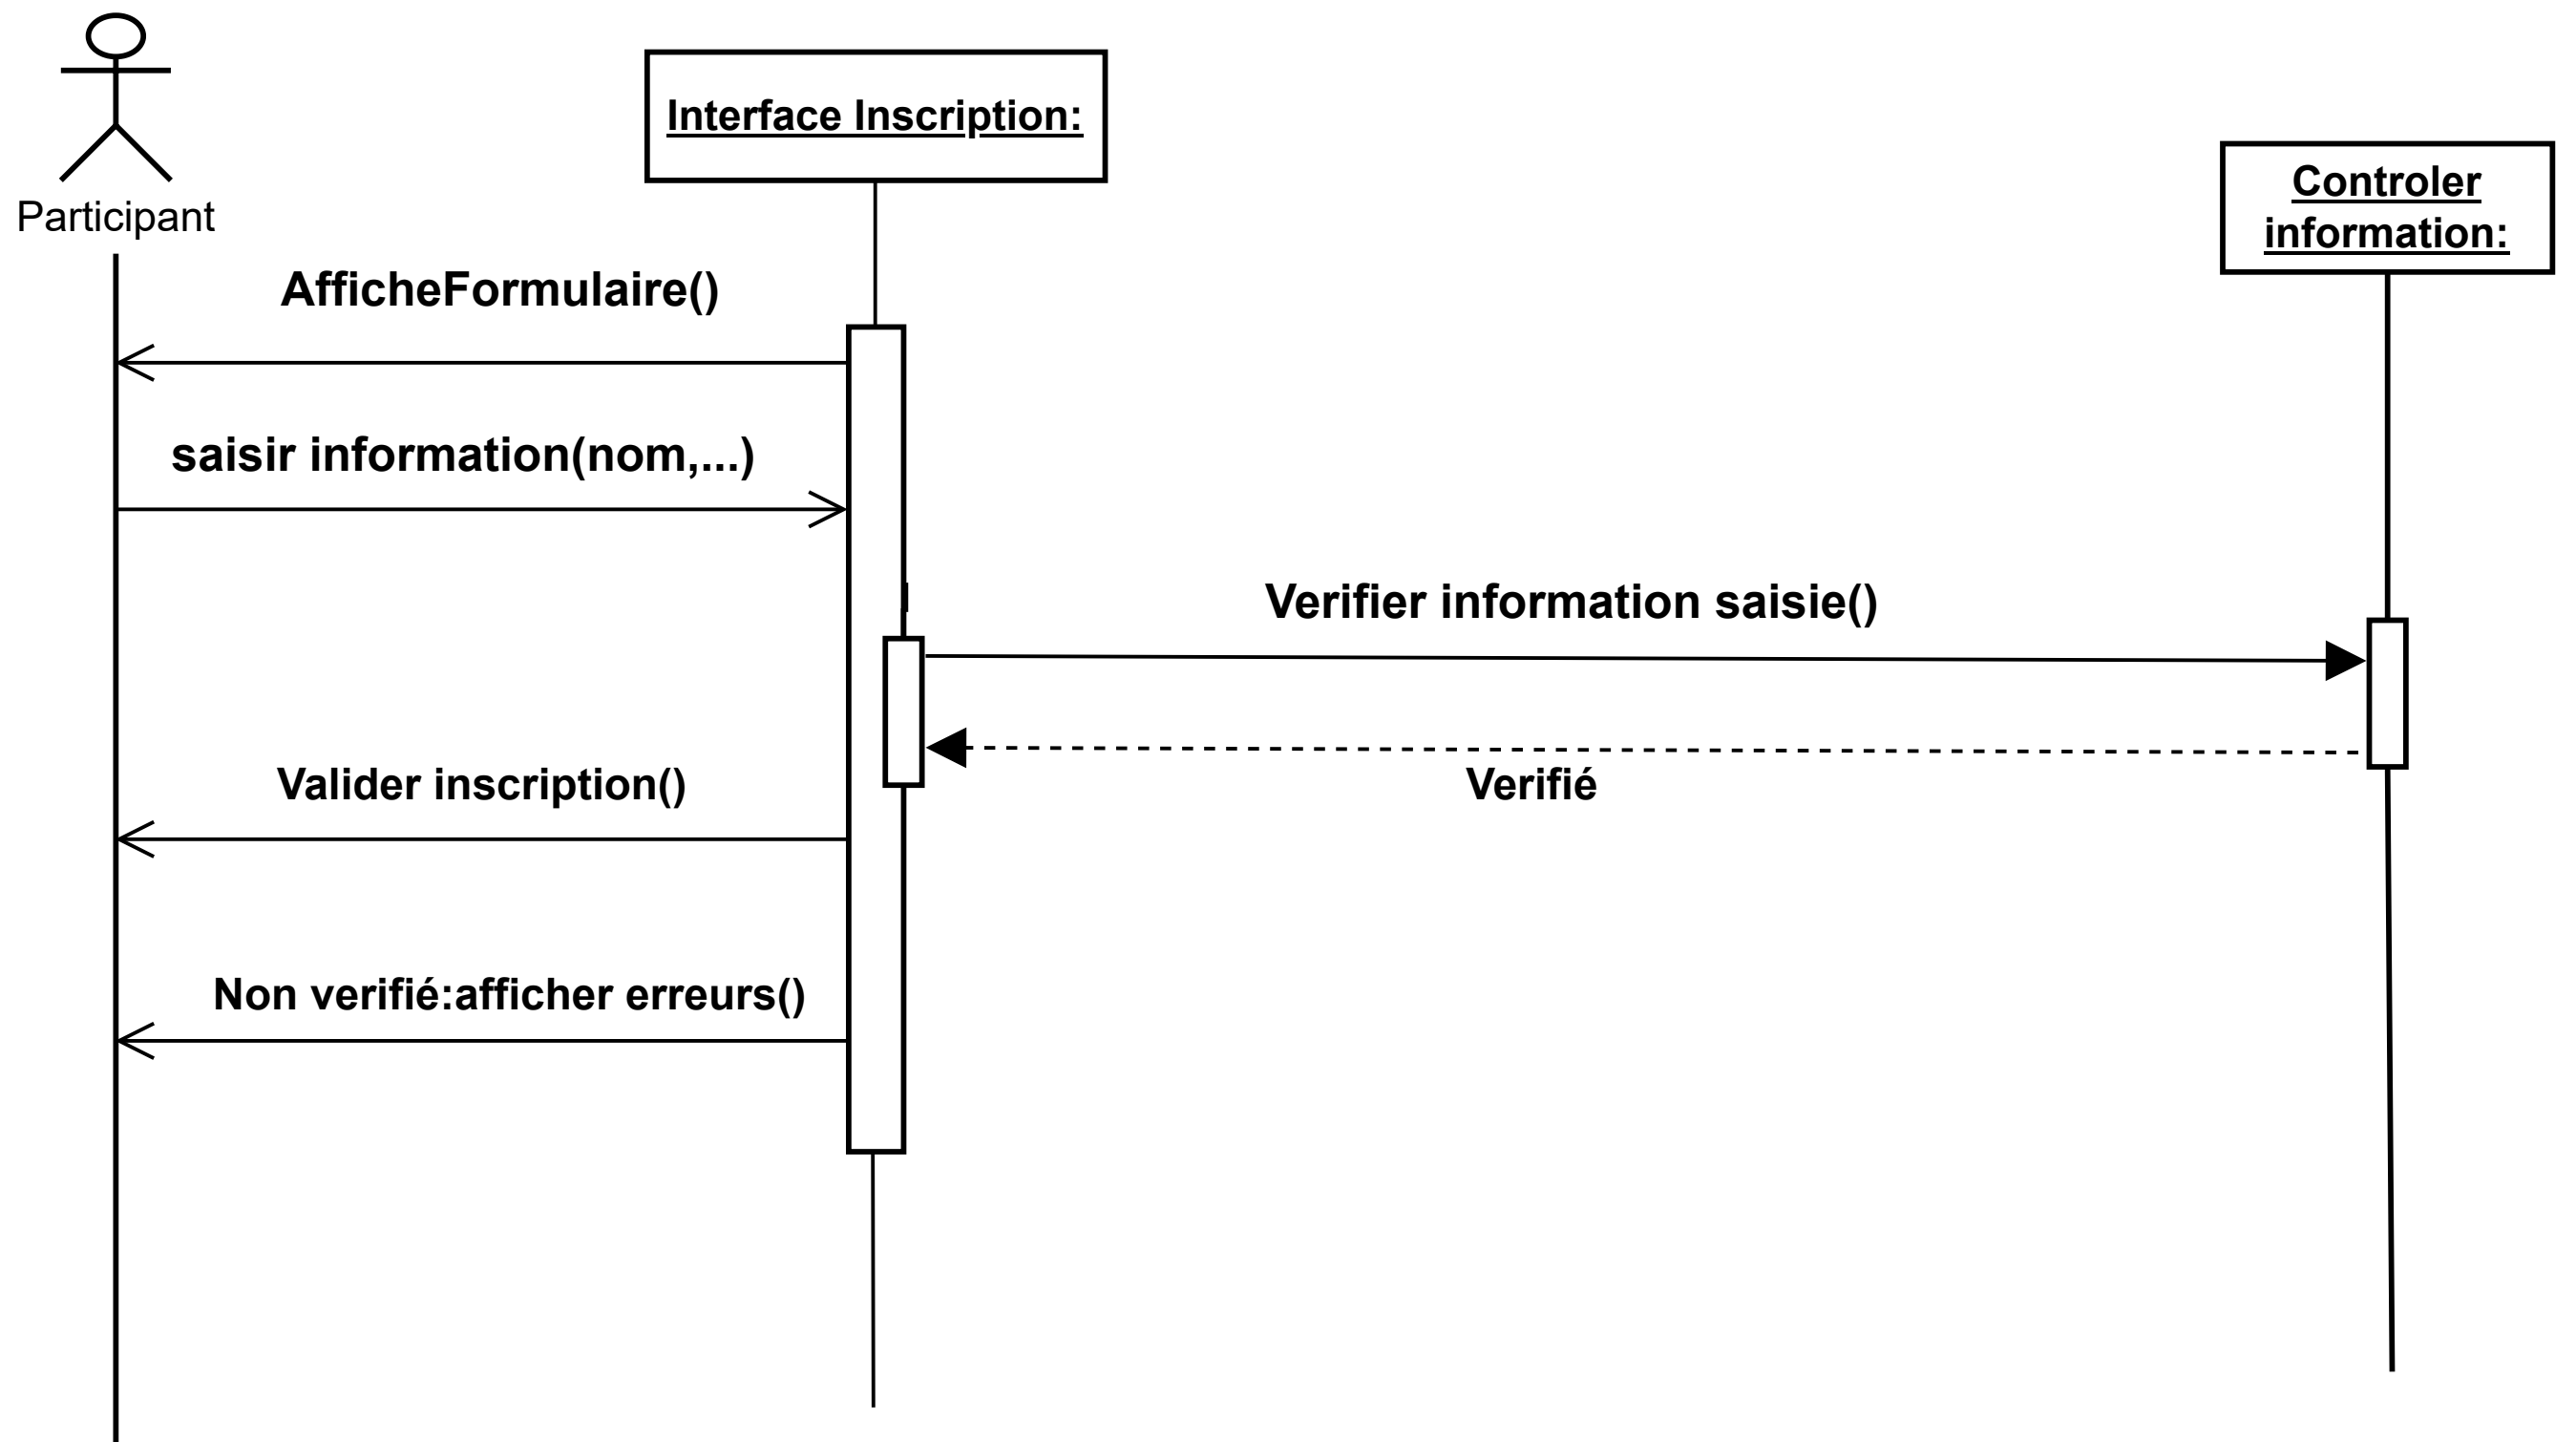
Participant

Interface Inscription:

Controler information:

AfficheFormulaire()

saisir information(nom,...)

Verifier information saisie()

Verifié

Valider inscription()

Non verifié:afficher erreurs()